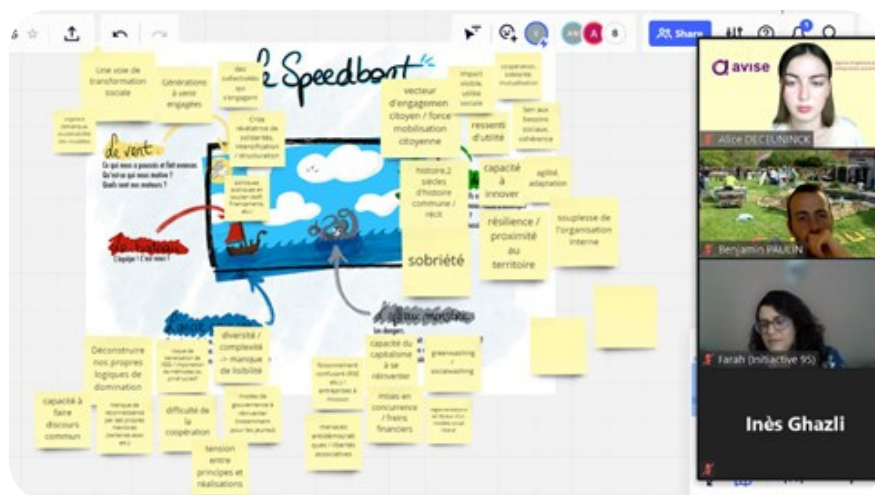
Share

AR A 8

Le Speedboat

Une voie de transformation sociale

Générations à venir engagées

des collectivités qui s'engagent

impact visible, utile sociale

coopération, solidarité mutualisation

logiques clientélistes

vecteur d'engagement citoyen / force mobilisation citoyenne

ressenti d'utilité

lien aux besoins sociaux, cohérence

Le vent

Ce qui nous a poussés et fait avancer. Qu'est-ce qui nous motive ? Quels sont nos moteurs ?

Crise résilience de solidarités, intensification / structuration

historie,2 siècles d'histoire commune / récit

capacité à innover

agilité, adaptation

politiques publiques en soutien

résilience / proximité au territoire

souplesse de l'organisation interne

Le bateau

L'équipe ! C'est nous !

sobriété

L'ancre

diversité / complexité -> manque de lisibilité

L'iceberg, menace

Les dangers,

Déconstruire nos propres logiques de domination

capacité du capitalisme à se réinventer

greenwashing / socialwashing

capacité à faire discours commun

difficulté de la coopération

modes de gouvernance à réinventer

mises en concurrence / freins financiers

menaces antidémocratiques / libertés associatives

tension entre principes et réalisations

avise

Alice DECLUNINCK

Benjamin PAULIN

Farah (Initiative 95)

Inès Ghazli